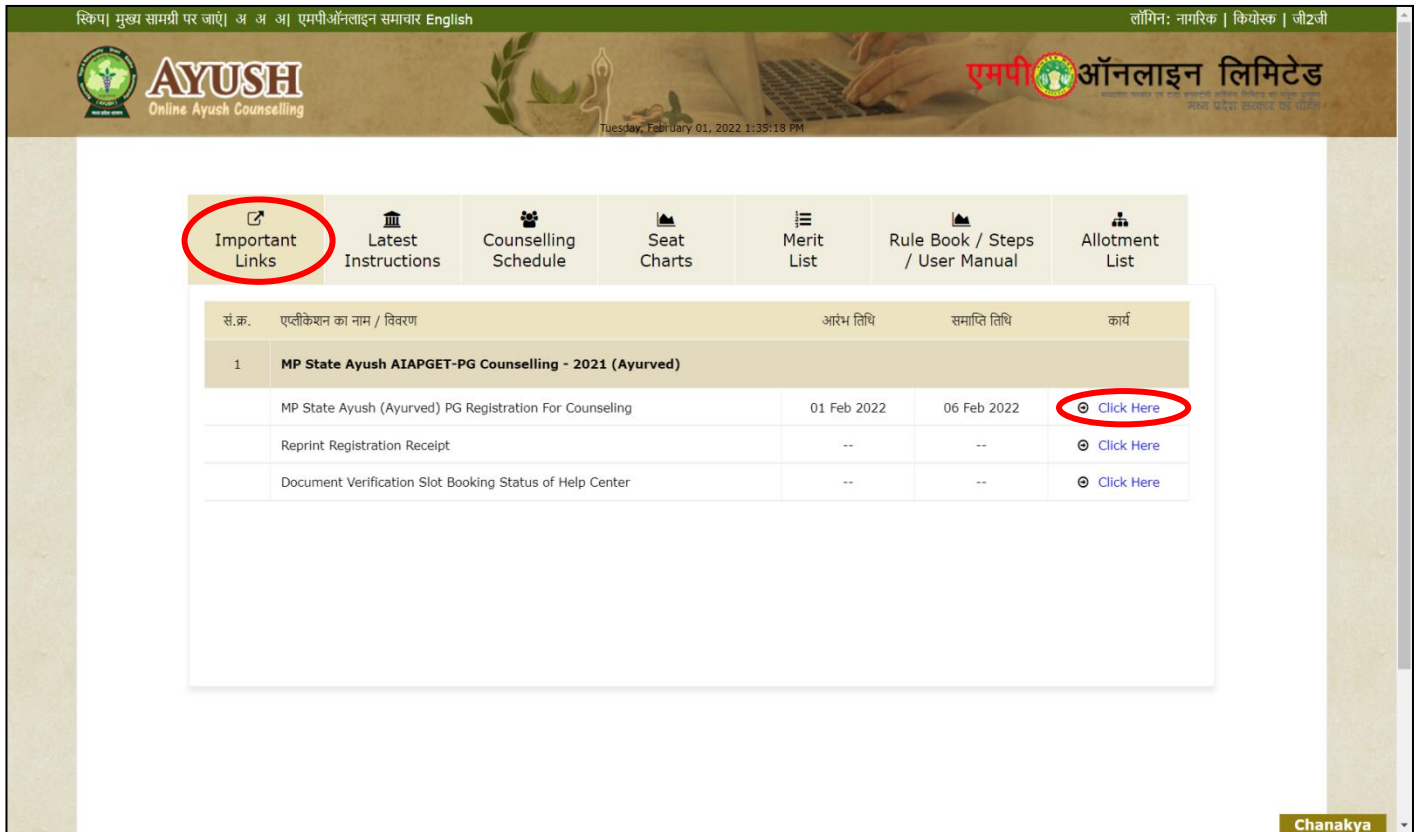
स्किप| मुख्य सामग्री पर जाएं| अ अ अ| एमपीऑनलाइन समाचार English

लॉगिन: नागरिक | कियोस्क | जी2जी

AYUSH
Online Ayush Counselling

Tuesday, February 01, 2022 1:35:18 PM

एमपी ऑनलाइन लिमिटेड
मध्य प्रदेश सरकार का पोर्टल

Important Links | Latest Instructions | Counselling Schedule | Seat Charts | Merit List | Rule Book / Steps / User Manual | Allotment List

| सं.क्र. | एप्लीकेशन का नाम / विवरण | आरंभ तिथि | समाप्ति तिथि | कार्य |
|---|---|---|---|---|
| 1 | MP State Ayush AIAPGET-PG Counselling - 2021 (Ayurved) | | | |
| | MP State Ayush (Ayurved) PG Registration For Counseling | 01 Feb 2022 | 06 Feb 2022 | Click Here |
| | Reprint Registration Receipt | -- | -- | Click Here |
| | Document Verification Slot Booking Status of Help Center | -- | -- | Click Here |

Chanakya